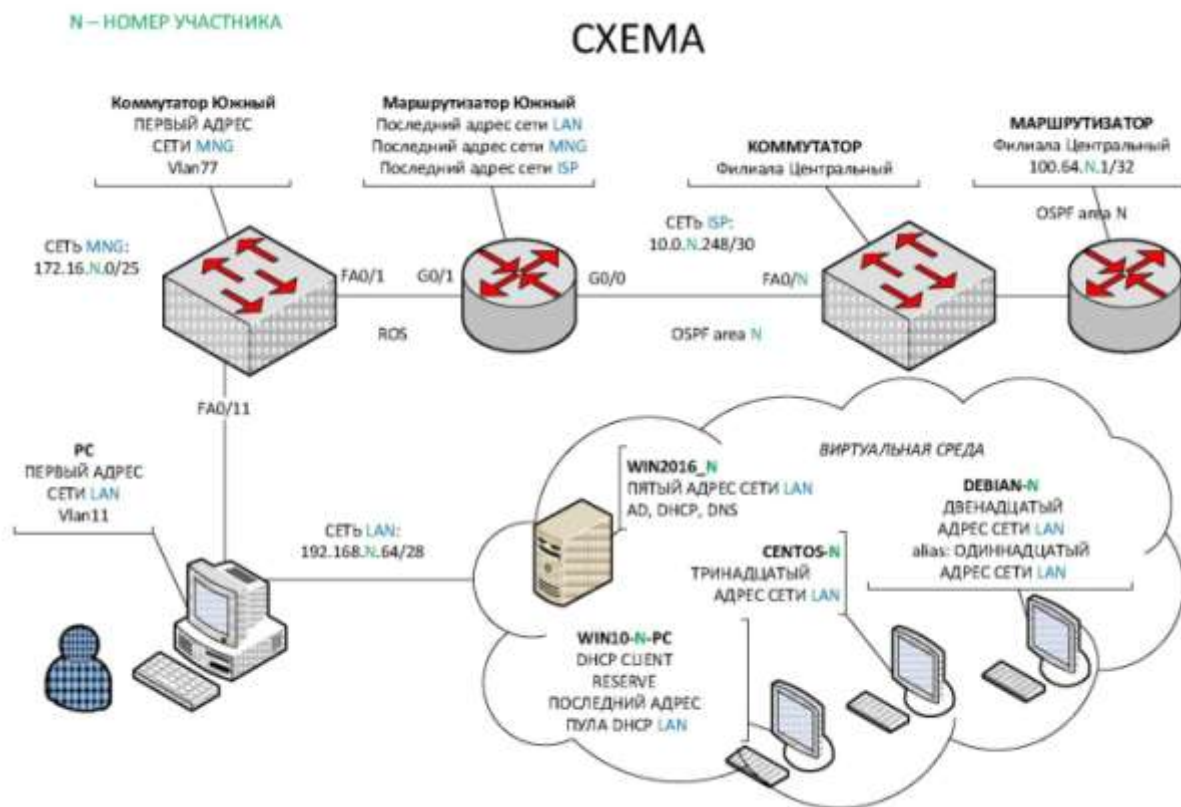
N – НОМЕР УЧАСТНИКА

СХЕМА

Коммутатор Южный
ПЕРВЫЙ АДРЕС
СЕТИ MNG
Vlan77

Маршрутизатор Южный
Последний адрес сети LAN
Последний адрес сети MNG
Последний адрес сети ISP

КОММУТАТОР
Филиала Центральный

МАРШРУТИЗАТОР
Филиала Центральный
100.64.N.1/32

OSPF area N

СЕТЬ MNG:
172.16.N.0/25

FA0/1

G0/1

G0/0

СЕТЬ ISP:
10.0.N.248/30

FA0/N

ROS

OSPF area N

FA0/11

ВИРТУАЛЬНАЯ СРЕДА

PC
ПЕРВЫЙ АДРЕС
СЕТИ LAN
Vlan11

WIN2016_N
ПЯТЫЙ АДРЕС СЕТИ LAN
AD, DHCP, DNS

DEBIAN-N
ДВЕНАДЦАТЫЙ
АДРЕС СЕТИ LAN
alias: ОДИННАДЦАТЫЙ
АДРЕС СЕТИ LAN

СЕТЬ LAN:
192.168.N.64/28

CENTOS-N
ТРИНАДЦАТЫЙ
АДРЕС СЕТИ LAN

WIN10-N-PC
DHCP CLIENT
RESERVE
ПОСЛЕДНИЙ АДРЕС
ПУЛА DHCP LAN